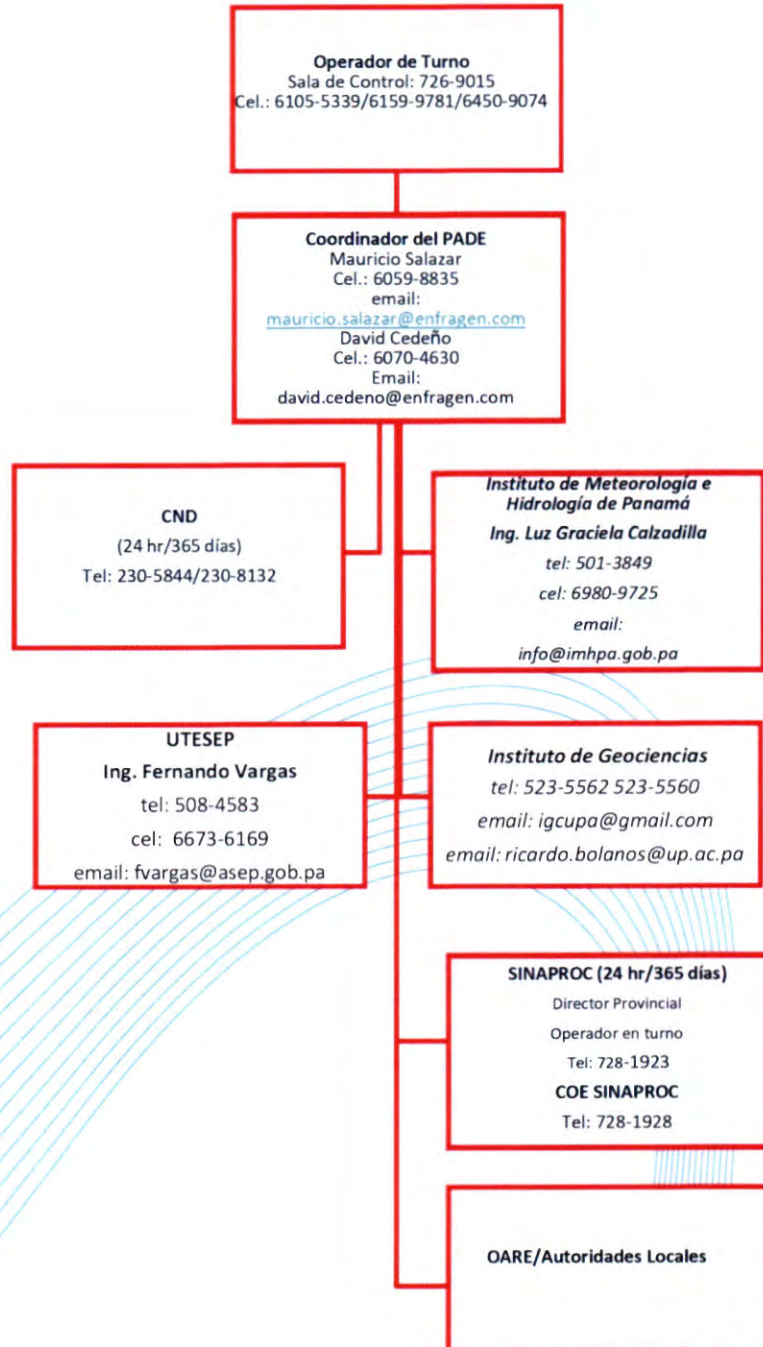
Operador de Turno
Sala de Control: 726-9015
Cel.: 6105-5339/6159-9781/6450-9074

Coordinador del PADE
Mauricio Salazar
Cel.: 6059-8835
email:
mauricio.salazar@enfragen.com
David Cedeño
Cel.: 6070-4630
Email:
david.cedeno@enfragen.com

CND
(24 hr/365 días)
Tel: 230-5844/230-8132

Instituto de Meteorología e Hidrología de Panamá
Ing. Luz Graciela Calzadilla
tel: 501-3849
cel: 6980-9725
email:
info@imhpa.gob.pa

UTESEP
Ing. Fernando Vargas
tel: 508-4583
cel: 6673-6169
email: fvargas@asep.gob.pa

Instituto de Geociencias
tel: 523-5562 523-5560
email: igcupa@gmail.com
email: ricardo.bolanos@up.ac.pa

SINAPROC (24 hr/365 días)
Director Provincial
Operador en turno
Tel: 728-1923
COE SINAPROC
Tel: 728-1928

OARE/Autoridades Locales